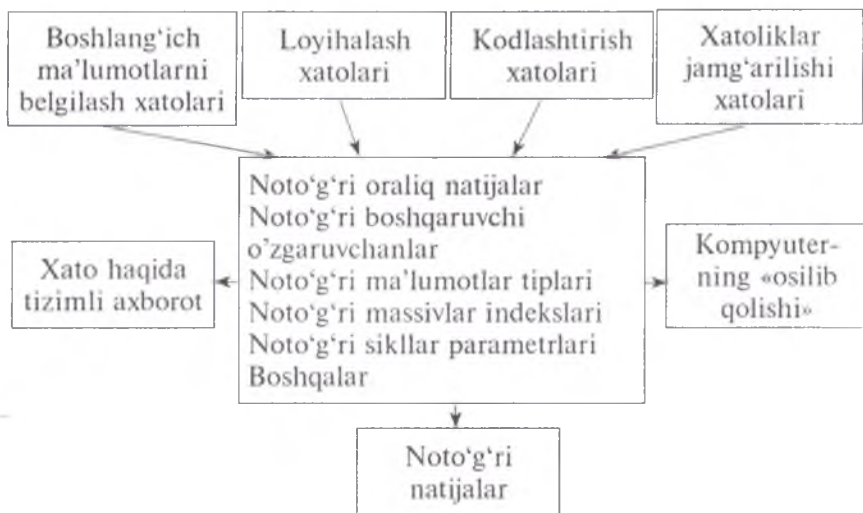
Boshlang'ich ma'lumotlarni belgilash xatolari

Loyihalash xatolari

Kodlashtirish xatolari

Xatoliklar jamg'arilishi xatolari

Noto'g'ri oraliq natijalar
Noto'g'ri boshqaruvchi o'zgaruvchanlar
Noto'g'ri ma'lumotlar tiplari
Noto'g'ri massivlar indekslari
Noto'g'ri sikllar parametrlari
Boshqalar

Xato haqida tizimli axborot

Kompyuterning «osilib qolishi»

Noto'g'ri natijalar